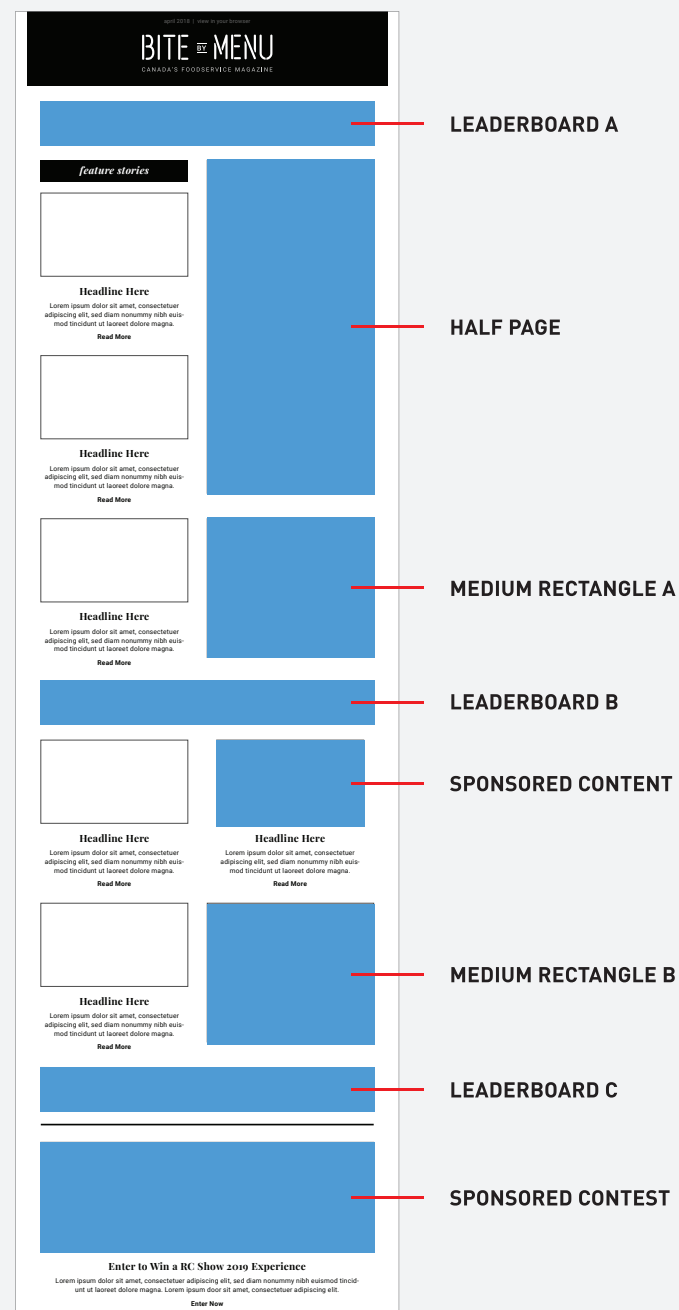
april 2018 | view in your browser

BITE BY MENU
CANADA'S FOODSERVICE MAGAZINE

LEADERBOARD A

feature stories

Headline Here
Lorem ipsum dolor sit amet, consectetuer adipiscing elit, sed diam nonummy nibh euismod tincidunt ut laoreet dolore magna.
Read More

HALF PAGE

Headline Here
Lorem ipsum dolor sit amet, consectetuer adipiscing elit, sed diam nonummy nibh euismod tincidunt ut laoreet dolore magna.
Read More

Headline Here
Lorem ipsum dolor sit amet, consectetuer adipiscing elit, sed diam nonummy nibh euismod tincidunt ut laoreet dolore magna.
Read More

MEDIUM RECTANGLE A

LEADERBOARD B

Headline Here
Lorem ipsum dolor sit amet, consectetuer adipiscing elit, sed diam nonummy nibh euismod tincidunt ut laoreet dolore magna.
Read More

Headline Here
Lorem ipsum dolor sit amet, consectetuer adipiscing elit, sed diam nonummy nibh euismod tincidunt ut laoreet dolore magna.
Read More

SPONSORED CONTENT

Headline Here
Lorem ipsum dolor sit amet, consectetuer adipiscing elit, sed diam nonummy nibh euismod tincidunt ut laoreet dolore magna.
Read More

MEDIUM RECTANGLE B

LEADERBOARD C

SPONSORED CONTEST

Enter to Win a RC Show 2019 Experience
Lorem ipsum dolor sit amet, consectetuer adipiscing elit, sed diam nonummy nibh euismod tincidunt ut laoreet dolore magna. Lorem ipsum dolor sit amet, consectetuer adipiscing elit.
Enter Now